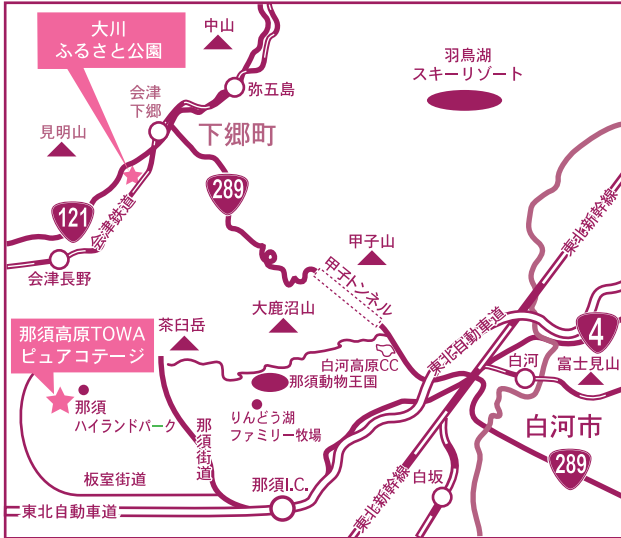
大川
ふるさと公園

中山

羽鳥湖
スキーリゾート

会津
下郷

弥五島

見明山

下郷町

289

121

会津鉄道

東北新幹線

甲子山

会津長野

甲子トンネル

東北自動車道

4

茶臼岳

大鹿沼山

那須高原TOWA
ピュアコテージ

白河高原CC

白河

富士見山

那須動物王国

那須
ハイランドパーク

りんどう湖
ファミリー牧場

那須街道

白河市

板室街道

東北新幹線

白坂

289

東北自動車道

那須I.C.